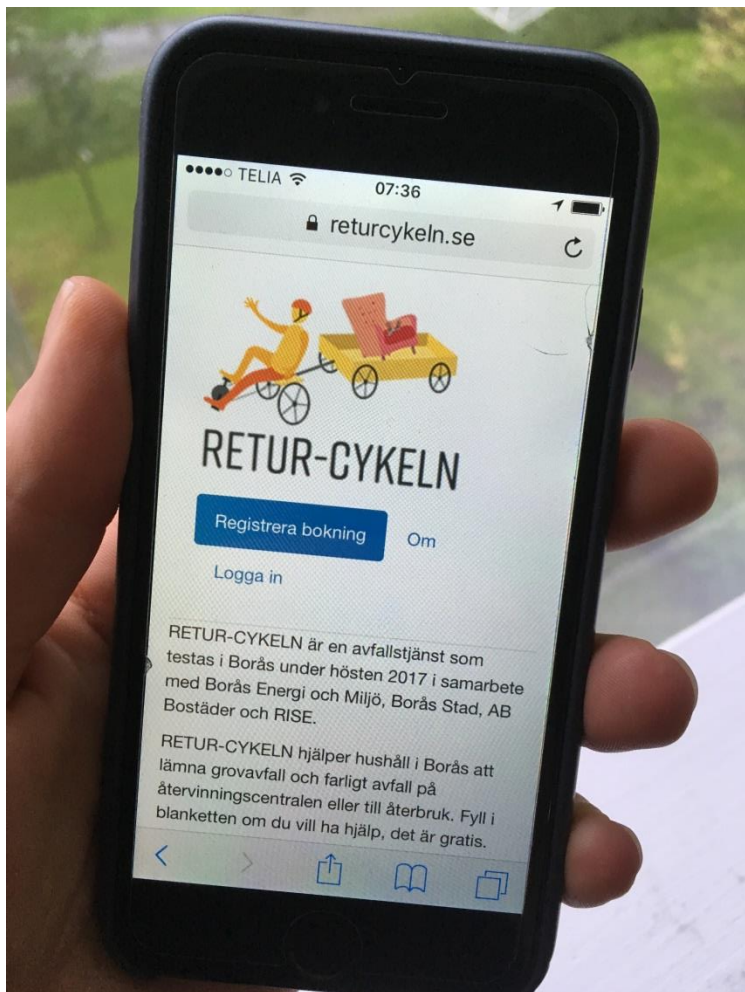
●●●●○ TELIA 07:36

returcykeln.se

RETUR-CYKELN

Registrera bokning

Om

Logga in

RETUR-CYKELN är en avfallstjänst som testas i Borås under hösten 2017 i samarbete med Borås Energi och Miljö, Borås Stad, AB Bostäder och RISE.

RETUR-CYKELN hjälper hushåll i Borås att lämna grovavfall och farligt avfall på återvinningscentralen eller till återbruk. Fyll i blanketten om du vill ha hjälp, det är gratis.